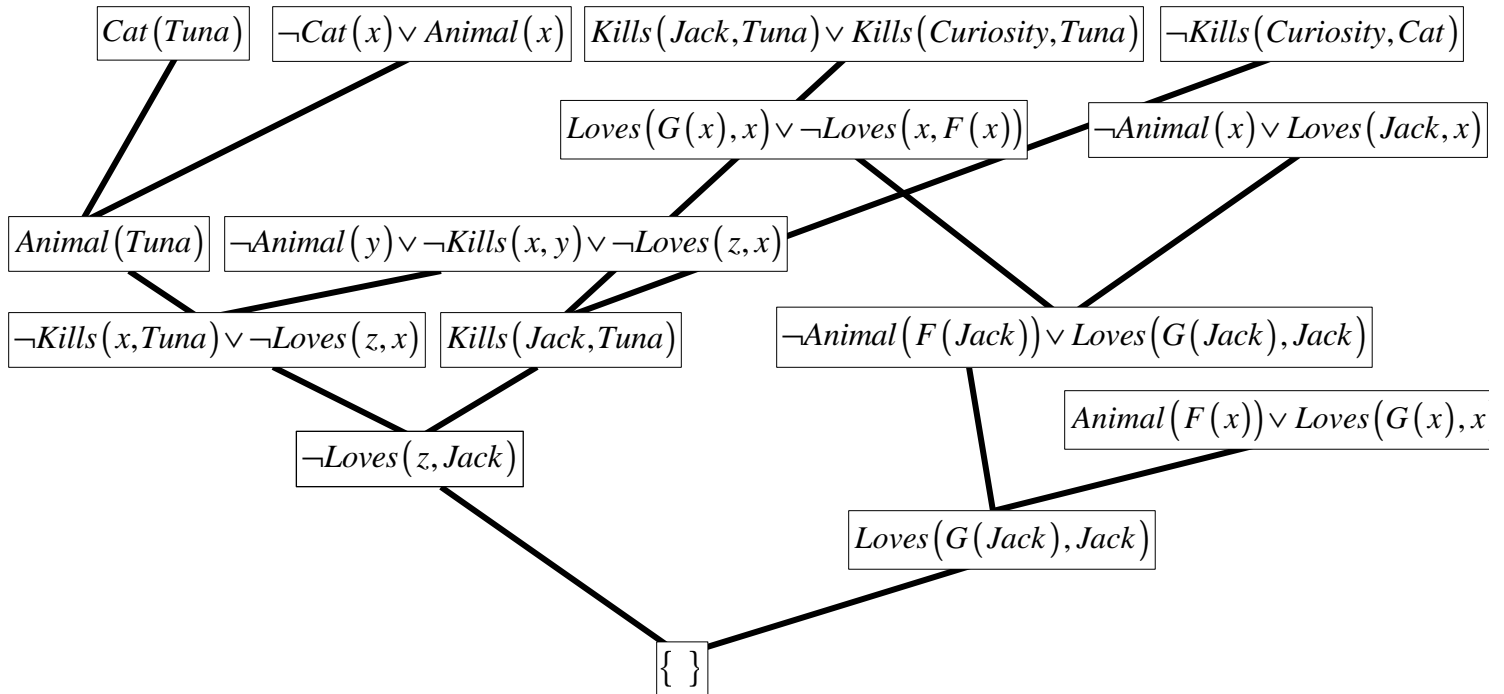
$Cat(Tuna)$

$\neg Cat(x) \vee Animal(x)$

$Kills(Jack, Tuna) \vee Kills(Curiosity, Tuna)$

$\neg Kills(Curiosity, Cat)$

$Loves(G(x), x) \vee \neg Loves(x, F(x))$

$\neg Animal(x) \vee Loves(Jack, x)$

$Animal(Tuna)$

$\neg Animal(y) \vee \neg Kills(x, y) \vee \neg Loves(z, x)$

$\neg Kills(x, Tuna) \vee \neg Loves(z, x)$

$Kills(Jack, Tuna)$

$\neg Animal(F(Jack)) \vee Loves(G(Jack), Jack)$

$Animal(F(x)) \vee Loves(G(x), x$

$\neg Loves(z, Jack)$

$Loves(G(Jack), Jack)$

$\{ \}$